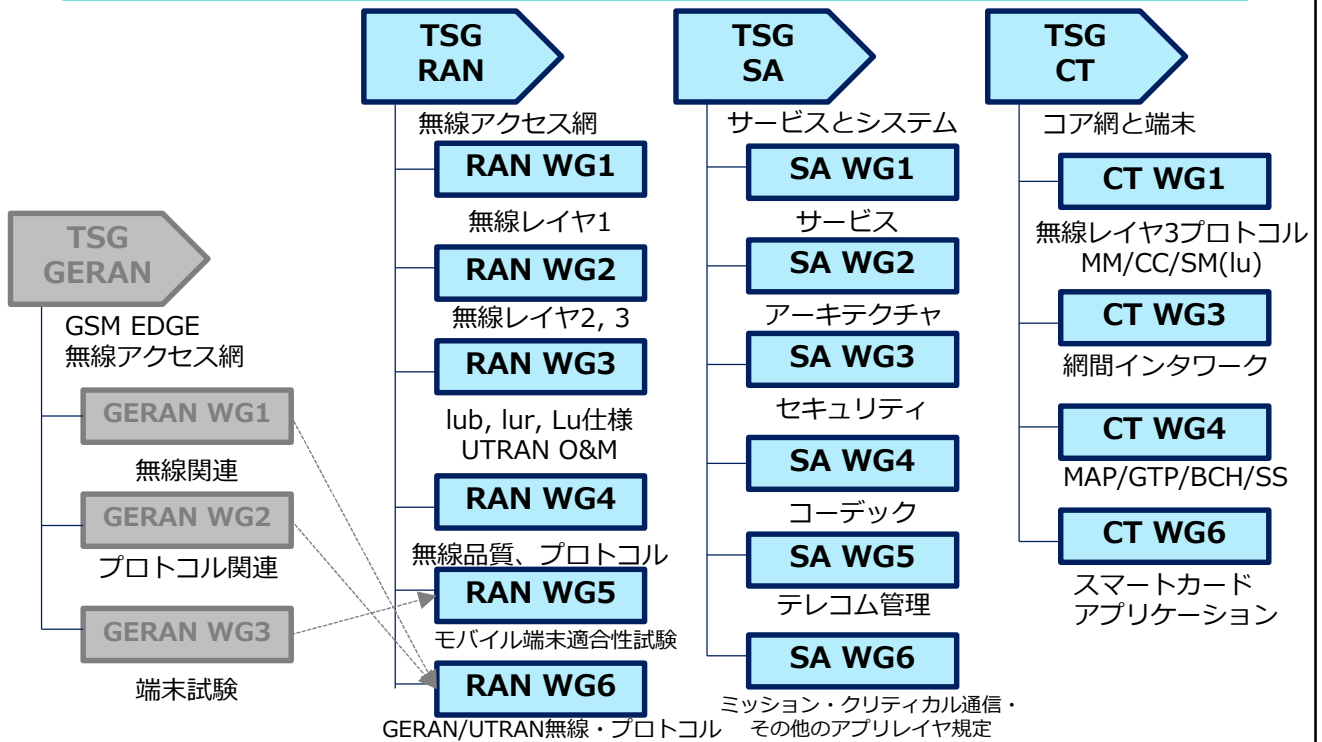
TSG RAN

無線アクセス網

RAN WG1

無線レイヤ1

RAN WG2

無線レイヤ2, 3

RAN WG3

lub, lur, Lu仕様
UTRAN O&M

RAN WG4

無線品質、プロトコル

RAN WG5

モバイル端末適合性試験

RAN WG6

GERAN/UTRAN無線・プロトコル

TSG SA

サービスとシステム

SA WG1

サービス

SA WG2

アーキテクチャ

SA WG3

セキュリティ

SA WG4

コーデック

SA WG5

テレコム管理

SA WG6

ミッション・クリティカル通信・その他のアプリレイヤ規定

TSG CT

コア網と端末

CT WG1

無線レイヤ3プロトコル
MM/CC/SM(lu)

CT WG3

網間インタワーク

CT WG4

MAP/GTP/BCH/SS

CT WG6

スマートカード
アプリケーション

TSG GERAN

GSM EDGE
無線アクセス網

GERAN WG1

無線関連

GERAN WG2

プロトコル関連

GERAN WG3

端末試験